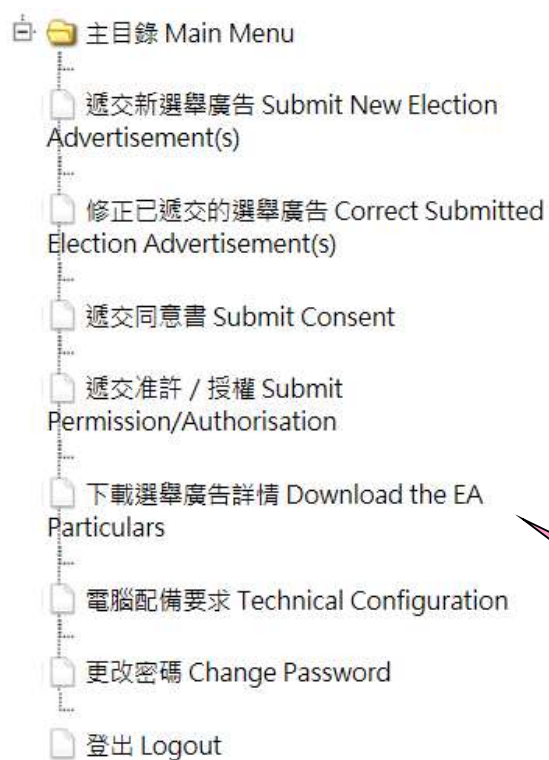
主目錄 Main Menu

遞交新選舉廣告 Submit New Election Advertisement(s)

修正已遞交的選舉廣告 Correct Submitted Election Advertisement(s)

遞交同意書 Submit Consent

遞交准許 / 授權 Submit Permission/Authorisation

下載選舉廣告詳情 Download the EA Particulars

電腦配備要求 Technical Configuration

更改密碼 Change Password

登出 Logout